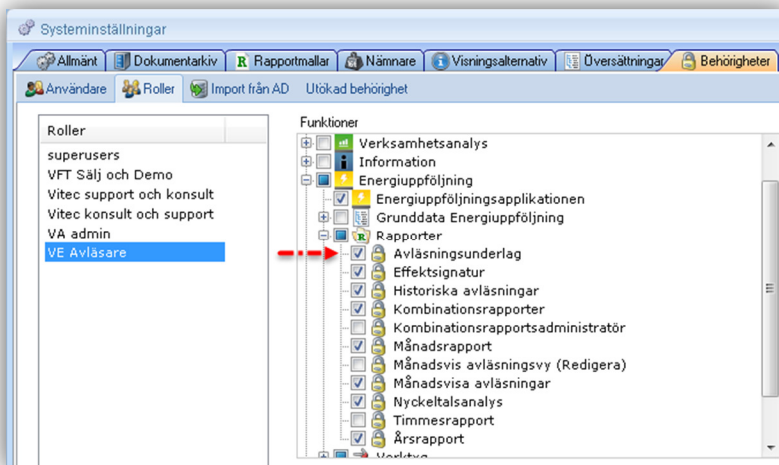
Systeminställningar

Allmänt | Dokumentarkiv | Rapportmallar | Nämnare | Visningsalternativ | Översättningar | Behörigheter

Användare | Roller | Import från AD | Utökad behörighet

Roller

superusers
VFT Sälj och Demo
Vitec support och konsult
Vitec konsult och support
VA admin
VE Avläsare

Funktioner

Verksamhetsanalys
Information
Energiuppföljning
Energiuppföljningsapplikationen
Grunddata Energiuppföljning
Rapporter
Avläsningsunderlag
Effektsignatur
Historiska avläsningar
Kombinationsrapporter
Kombinationsrapportsadministratör
Månadsrapport
Månadsvis avläsningsvy (Redigera)
Månadsvisa avläsningar
Nyckeltalsanalys
Timmesrapport
Årsrapport
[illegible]